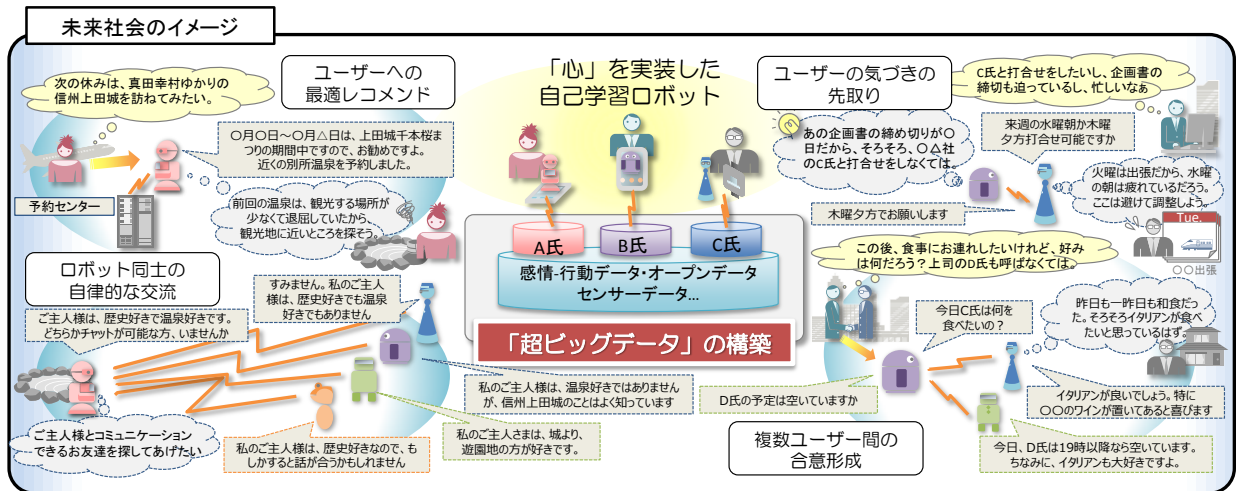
未来社会のイメージ

次の休みは、真田幸村ゆかりの信州上田城を訪ねてみたい。

ユーザーへの最適レコメンド

〇月〇日～〇月△日は、上田城千本桜まつりの期間中ですので、お勧めですよ。近くの別所温泉を予約しました。

予約センター

前回の温泉は、観光する場所が少なくて退屈していたから、観光地に近いところを探そう。

「心」を実装した自己学習ロボット

A氏

B氏

C氏

感情・行動データ・オープンデータ
センサーデータ…

「超ビッグデータ」の構築

ユーザーの気づきの先取り

C氏と打合せをしたいし、企画書の締切も迫っているし、忙しいなぁ

あの企画書の締め切りが〇日だから、そろそろ、〇△社のC氏と打合せをしなくては。

来週の水曜朝か木曜夕方打合せ可能ですか

火曜は出張だから、水曜の朝は疲れているだろう。ここは避けて調整しよう。

木曜夕方でお願いします

Tue.

〇〇出張

ロボット同士の自律的な交流

ご主人様は、歴史好きで温泉好きです。どちらかチャットが可能な方、いませんか

すみません。私のご主人様は、歴史好きでも温泉好きでもありません

私のご主人様は、温泉好きではありませんが、信州上田城のことはよく知っています

私のご主人さまは、城より、遊園地の方が好きです。

私のご主人様は、歴史好きなので、もしかすると話が合うかもしれません

ご主人様とコミュニケーションできるお友達を探してあげたい

この後、食事にお連れしたいけれど、好みは何だろう？上司のD氏も呼ばなくては。

今日C氏は何を食べたいの？

昨日も一昨日も和食だった。そろそろイタリアンが食べたいと思っているはず。

D氏の予定は空いていますか

イタリアンが良いでしょう。特に〇〇のワインが置いてあると喜びます

複数ユーザー間の合意形成

今日、D氏は19時以降なら空いています。ちなみに、イタリアンも大好きですよ。